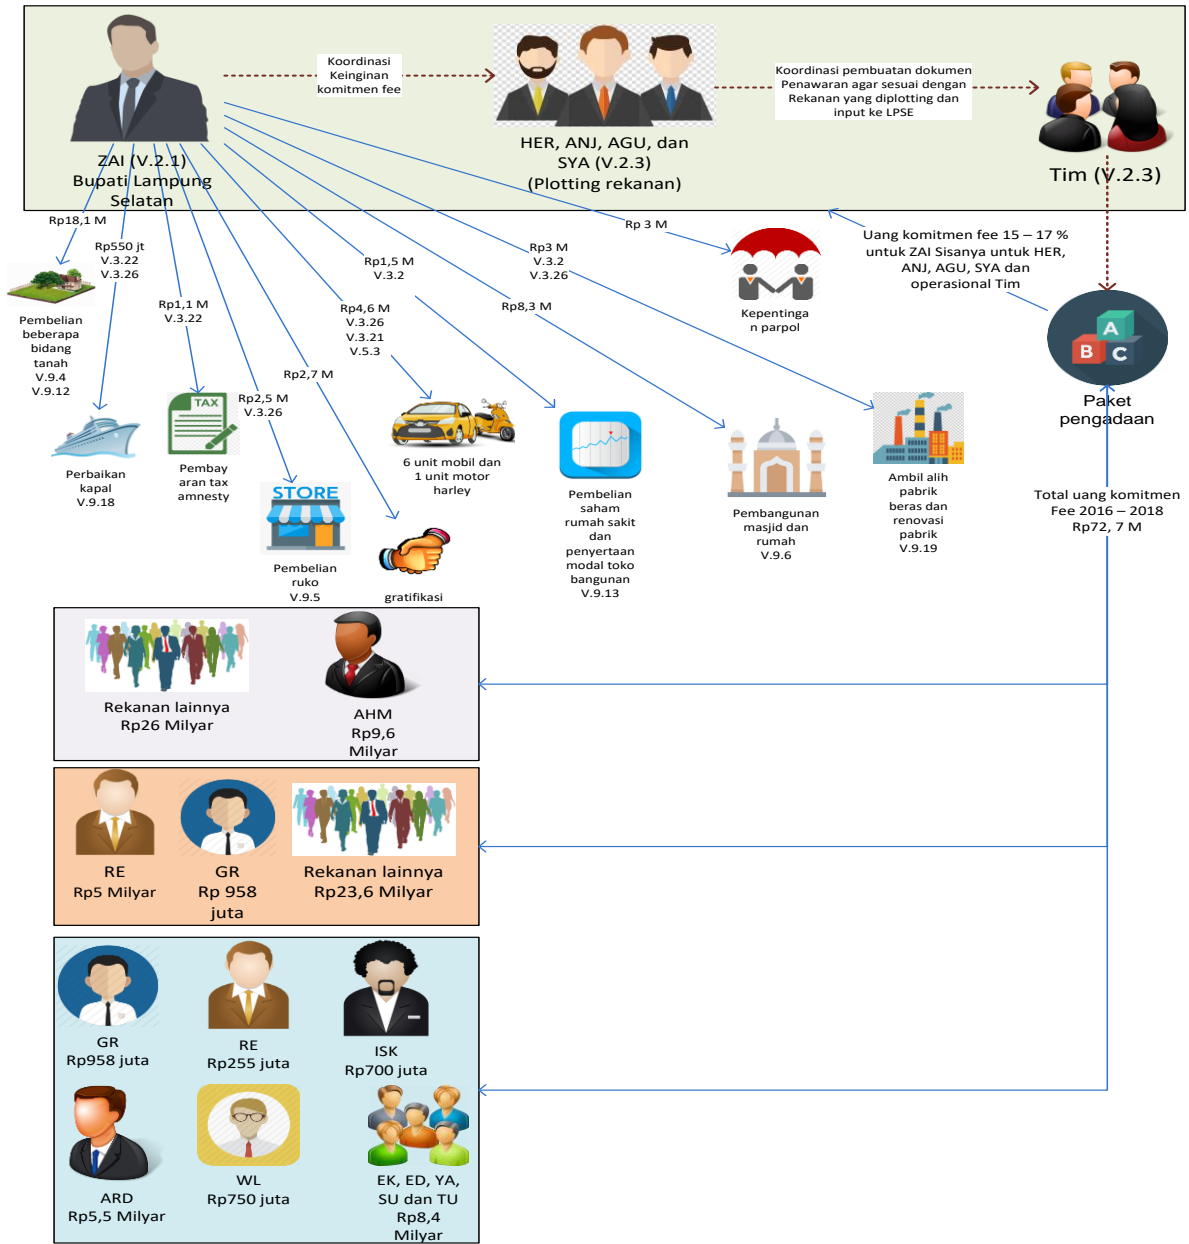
ZAI (V.2.1)
Bupati Lampung Selatan

Koordinasi Keinginan komitmen fee

HER, ANJ, AGU, dan SYA (V.2.3) (Plotting rekanan)

Koordinasi pembuatan dokumen Penawaran agar sesuai dengan Rekanan yang diplotting dan input ke LPSE

Tim (V.2.3)

Rp18,1 M

Rp550 jt V.3.22 V.3.26

Rp1,1 M V.3.22

Rp2,5 M V.3.26

Rp2,7 M

Rp4,6 M V.3.26 V.3.21 V.5.3

Rp1,5 M V.3.2

Rp8,3 M

Rp3 M V.3.2 V.3.26

Rp 3 M

Uang komitmen fee 15 – 17 % untuk ZAI Sisanya untuk HER, ANJ, AGU, SYA dan operasional Tim

Pembelian beberapa bidang tanah V.9.4 V.9.12

Perbaikan kapal V.9.18

TAX

Pembayaran tax amnesty

STORE

Pembelian ruko V.9.5

gratifikasi

6 unit mobil dan 1 unit motor harley

Pembelian saham rumah sakit dan penyertaan modal toko bangunan V.9.13

Pembangunan masjid dan rumah V.9.6

Kepentingan parpol

Ambil alih pabrik beras dan renovasi pabrik V.9.19

A B C

Paket pengadaan

Total uang komitmen Fee 2016 – 2018 Rp72, 7 M

Rekanan lainnya Rp26 Milyar

AHM Rp9,6 Milyar

RE Rp5 Milyar

GR Rp 958 juta

Rekanan lainnya Rp23,6 Milyar

GR Rp958 juta

RE Rp255 juta

ISK Rp700 juta

ARD Rp5,5 Milyar

WL Rp750 juta

EK, ED, YA, SU dan TU Rp8,4 Milyar